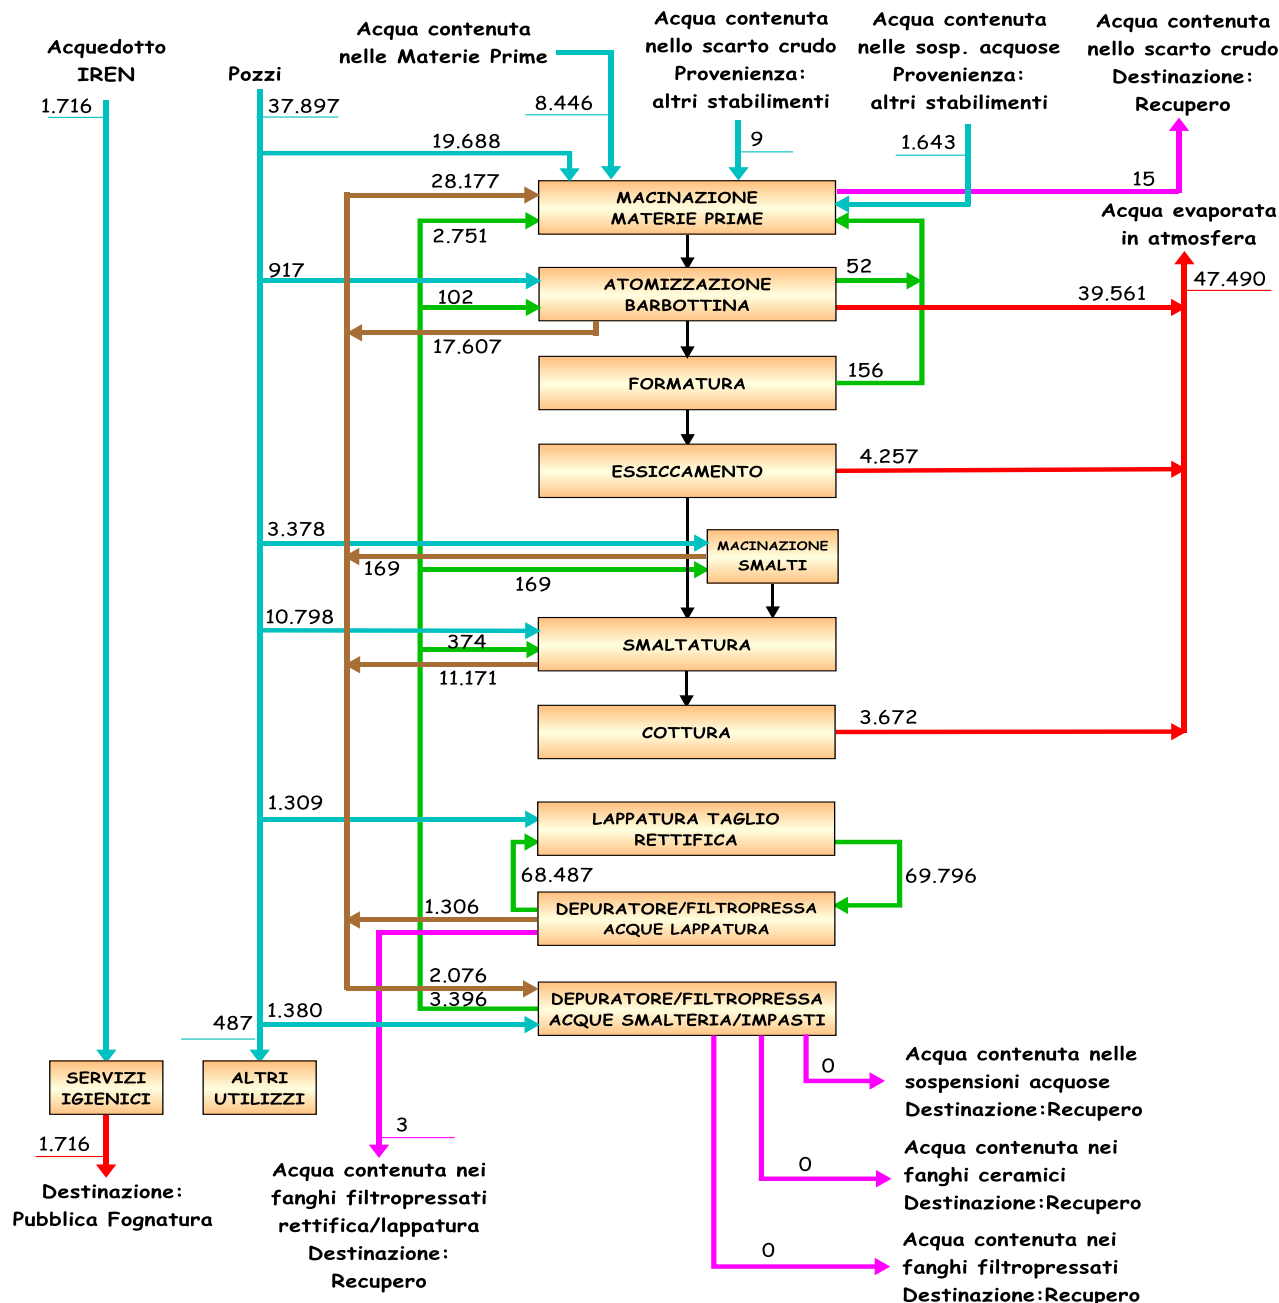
Acquedotto IREN

Pozzi

Acqua contenuta nelle Materie Prime

Acqua contenuta nello scarto crudo Provenienza: altri stabilimenti

Acqua contenuta nelle sosp. acquose Provenienza: altri stabilimenti

Acqua contenuta nello scarto crudo Destinazione: Recupero

1.716

37.897

8.446

9

1.643

19.688

28.177

15

Acqua evaporata in atmosfera

MACINAZIONE MATERIE PRIME

2.751

917

52

47.490

ATOMIZZAZIONE BARBOTTINA

102

39.561

17.607

FORMATURA

156

ESSICCAMENTO

4.257

3.378

MACINAZIONE SMALTI

169

169

10.798

SMALTATURA

374

11.171

COTTURA

3.672

1.309

LAPPATURA TAGLIO RETTIFICA

68.487

69.796

1.306

DEPURATORE/FILTROPRESSA ACQUE LAPPATURA

2.076

3.396

DEPURATORE/FILTROPRESSA ACQUE SMALTERIA/IMPASTI

487

1.380

0

Acqua contenuta nelle sospensioni acquose Destinazione:Recupero

SERVIZI IGIENICI

ALTRI UTILIZZI

3

0

Acqua contenuta nei fanghi ceramici Destinazione:Recupero

1.716

Destinazione: Pubblica Fognatura

Acqua contenuta nei fanghi filtropressati rettifica/lappatura Destinazione: Recupero

0

Acqua contenuta nei fanghi filtropressati Destinazione:Recupero